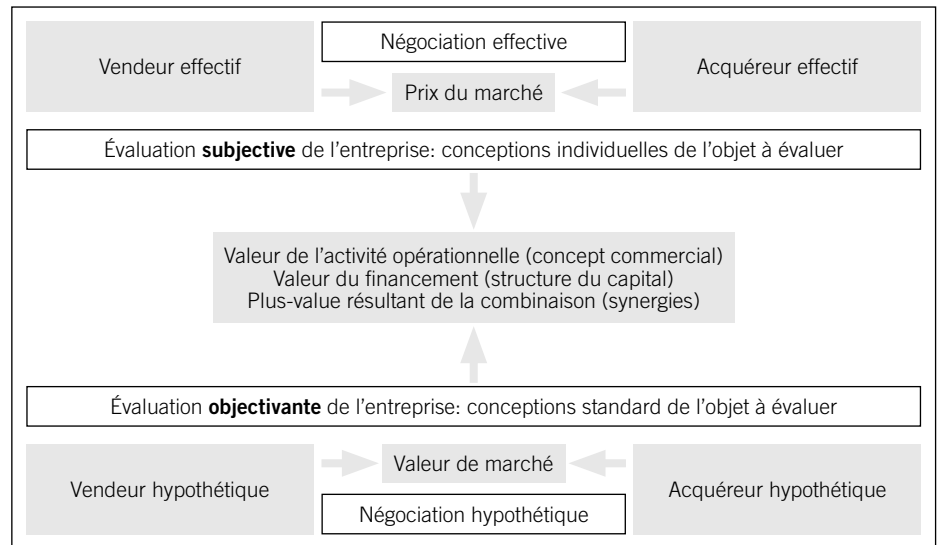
Vendeur effectif

Négociation effective

Acquéreur effectif

Prix du marché

Évaluation **subjective** de l'entreprise: conceptions individuelles de l'objet à évaluer

Valeur de l'activité opérationnelle (concept commercial)
Valeur du financement (structure du capital)
Plus-value résultant de la combinaison (synergies)

Évaluation **objectivante** de l'entreprise: conceptions standard de l'objet à évaluer

Valeur de marché

Vendeur hypothétique

Acquéreur hypothétique

Négociation hypothétique